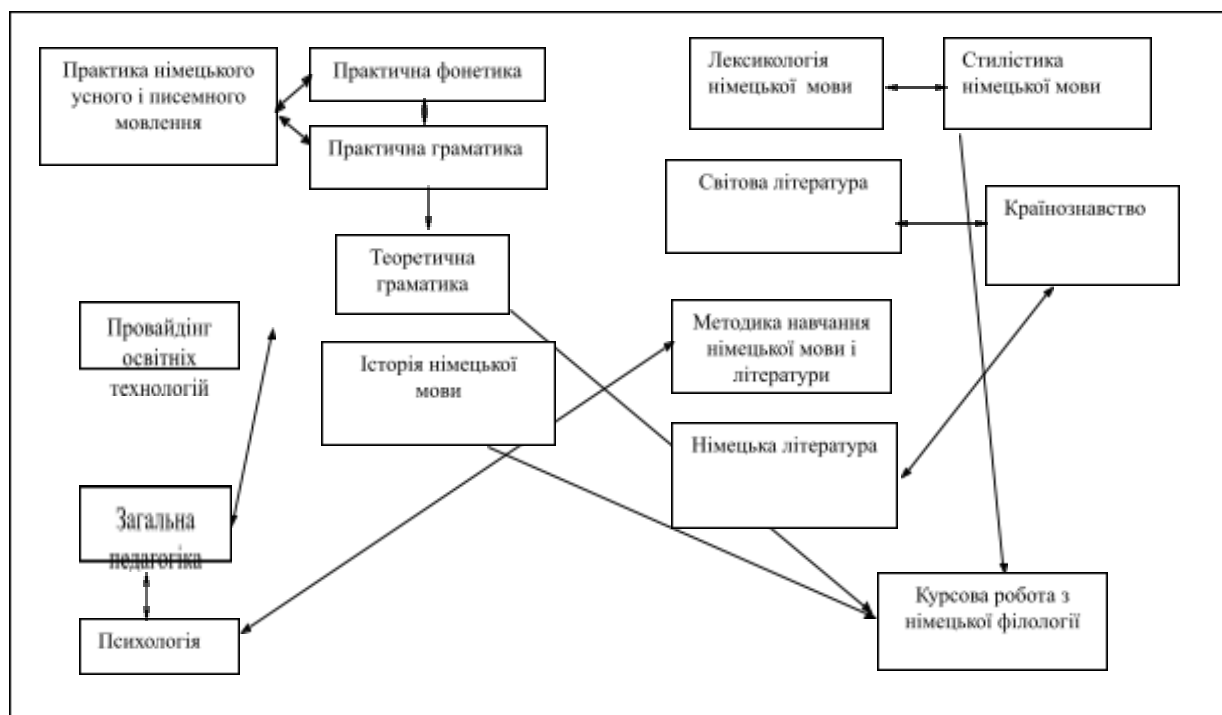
Практика німецького усного і писемного мовлення

Практична фонетика

Практична граматика

Лексикологія німецької мови

Стилістика німецької мови

Світова література

Країнознавство

Теоретична граматика

Провайдінг освітніх технологій

Історія німецької мови

Методика навчання німецької мови і літератури

Німецька література

Загальна педагогіка

Психологія

Курсова робота з німецької філології